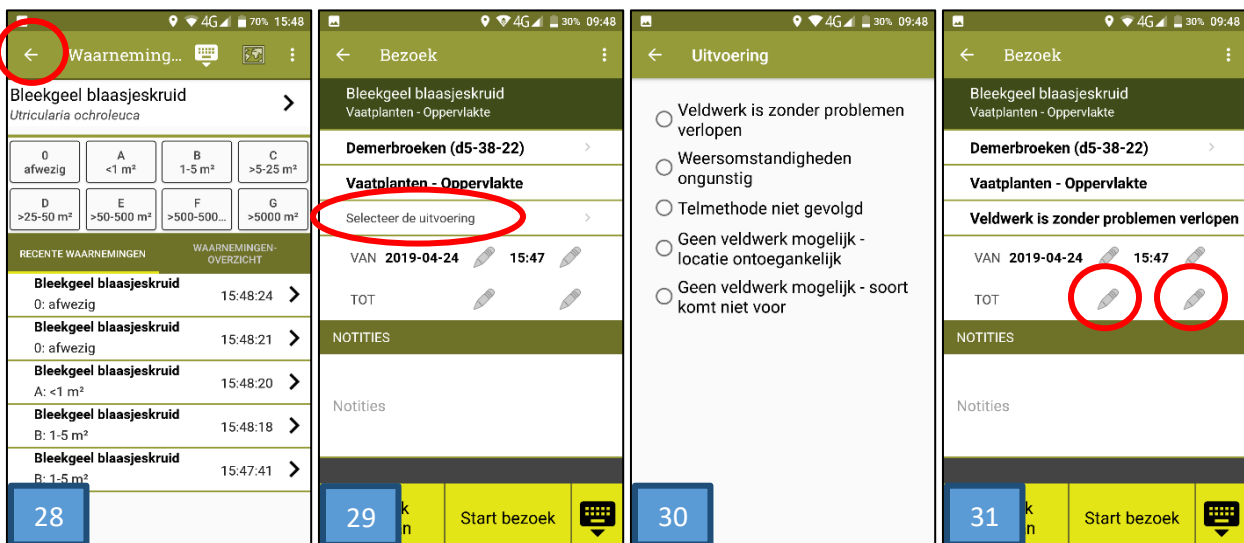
4G 70% 15:48

Waarneming...

Bleekgeel blaasjeskruid
Utricularia ochroleuca

| 0 afwezig | A <1 m² | B 1-5 m² | C >5-25 m² |
|---|---|---|---|
| D >25-50 m² | E >50-500 m² | F >500-500... | G >5000 m² |

RECENTE WAARNEMINGEN
WAARNEMINGEN-OVERZICHT

Bleekgeel blaasjeskruid
0: afwezig 15:48:24

Bleekgeel blaasjeskruid
0: afwezig 15:48:21

Bleekgeel blaasjeskruid
A: <1 m² 15:48:20

Bleekgeel blaasjeskruid
B: 1-5 m² 15:48:18

Bleekgeel blaasjeskruid
B: 1-5 m² 15:47:41

28

4G 30% 09:48

Bezoek

Bleekgeel blaasjeskruid
Vaatplanten - Oppervlakte

Demerbroeken (d5-38-22)

Vaatplanten - Oppervlakte

Selecteer de uitvoering

VAN 2019-04-24 15:47

TOT

NOTITIES

Notities

29
k
n
Start bezoek

4G 30% 09:48

Uitvoering

Veldwerk is zonder problemen verlopen

Weersomstandigheden ongunstig

Telmethode niet gevolgd

Geen veldwerk mogelijk - locatie ontoegankelijk

Geen veldwerk mogelijk - soort komt niet voor

30

4G 30% 09:48

Bezoek

Bleekgeel blaasjeskruid
Vaatplanten - Oppervlakte

Demerbroeken (d5-38-22)

Vaatplanten - Oppervlakte

Veldwerk is zonder problemen verlopen

VAN 2019-04-24 15:47

TOT

NOTITIES

Notities

31
k
n
Start bezoek